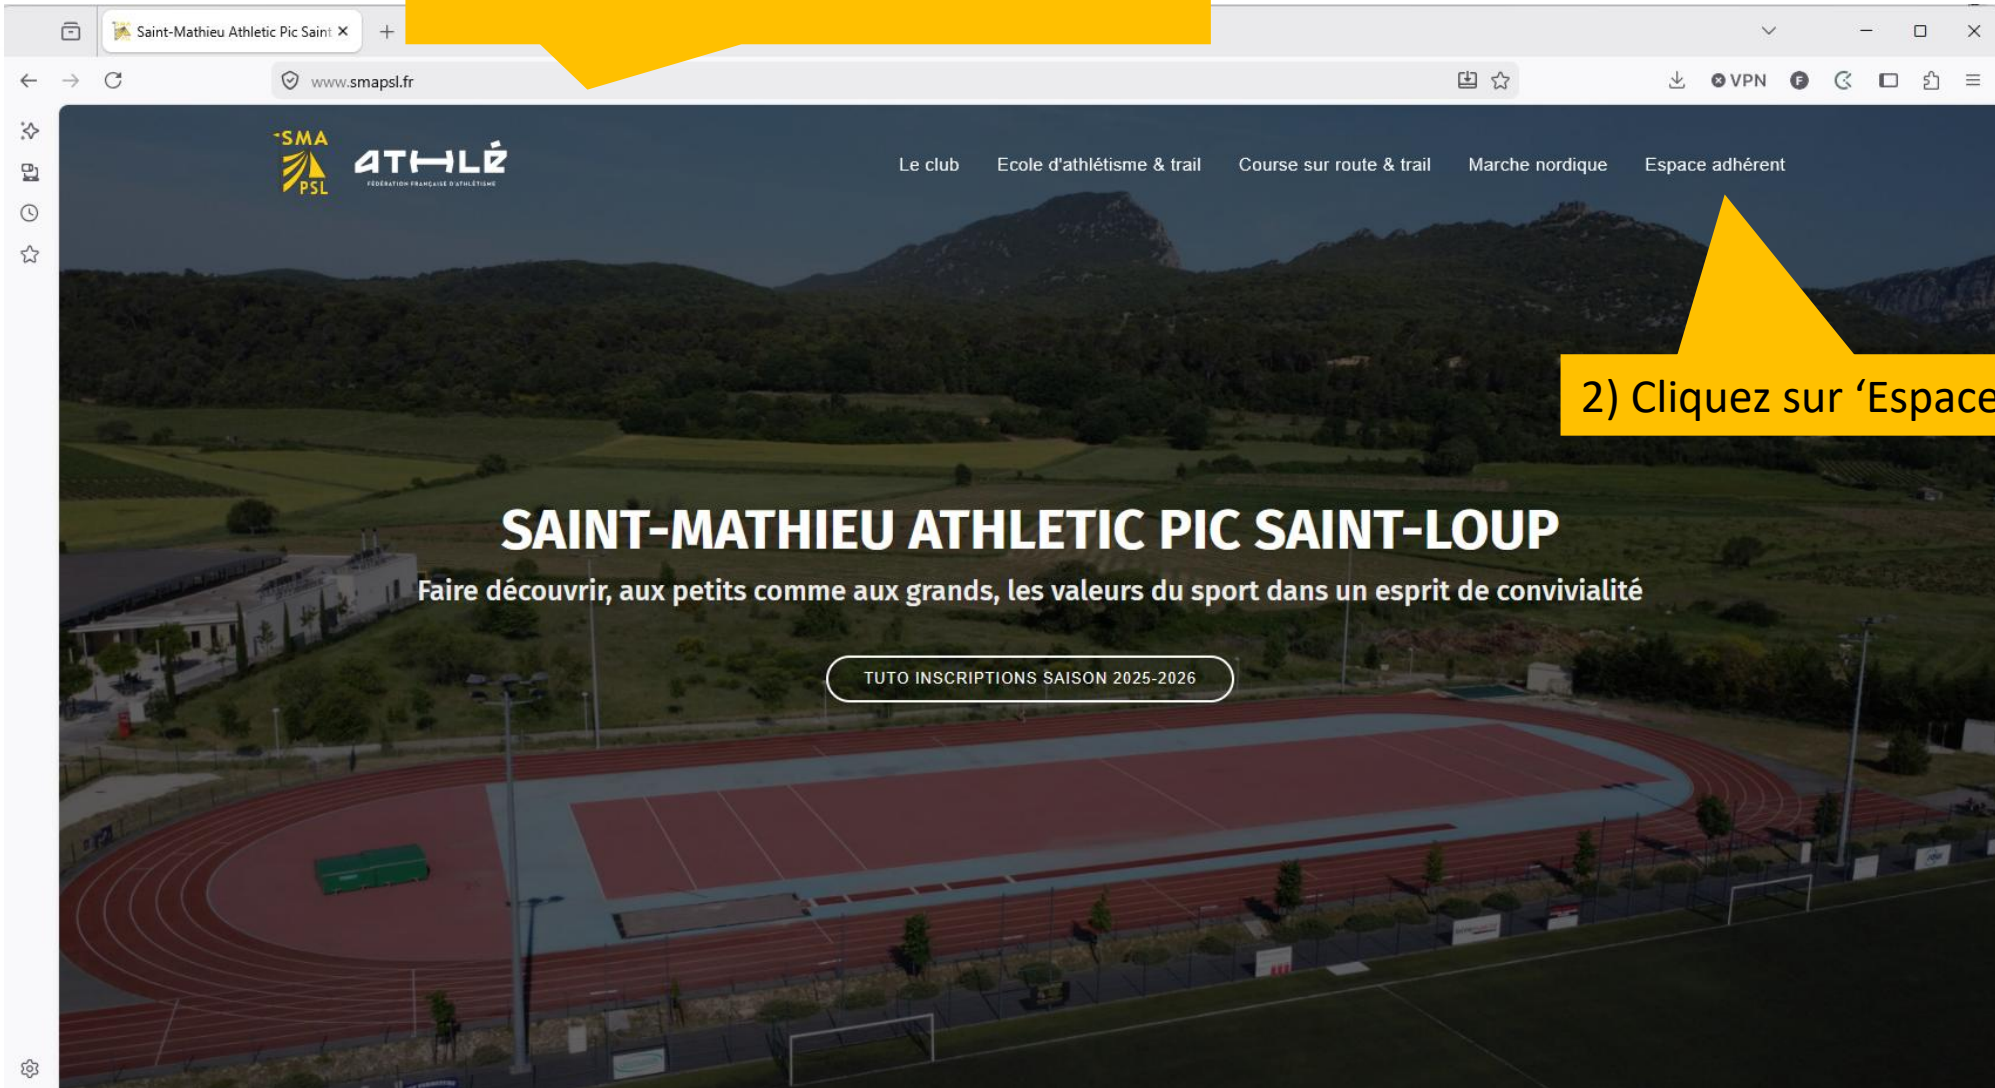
Saint-Mathieu Athletic Pic Saint ×

www.smapsl.fr

VPN

SMA PSL

ATHLÉ
FÉDÉRATION FRANÇAISE D'ATHLÉTISME

Le club   Ecole d'athlétisme & trail   Course sur route & trail   Marche nordique   Espace adhérent

2) Cliquez sur 'Espace

SAINT-MATHIEU ATHLETIC PIC SAINT-LOUP

Faire découvrir, aux petits comme aux grands, les valeurs du sport dans un esprit de convivialité

TUTO INSCRIPTIONS SAISON 2025-2026